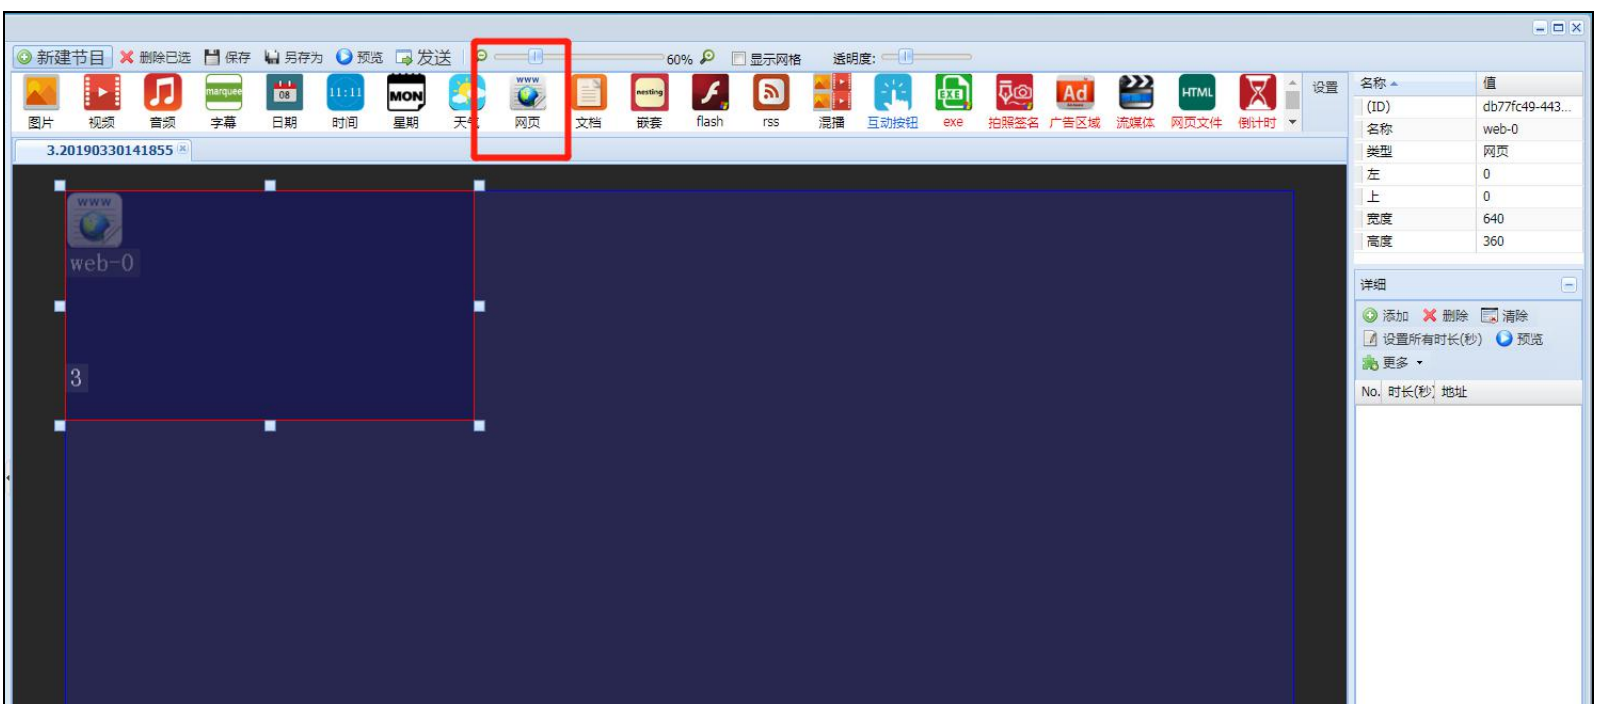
新建节目 删除已选 保存 另存为 预览 发送 60% 显示网格 透明度:

图片 视频 音频 字幕 日期 时间 星期 天气 网页 文档 嵌套 flash rss 混播 互动按钮 exe 拍照签名 广告区域 流媒体 网页文件 倒计时 设置

marquee 08 11:11 MON nesting EXE Ad HTML www

3.20190330141855

www
web-0

3

| 名称 | 值 |
|---|---|
| (ID) | db77fc49-443... |
| 名称 | web-0 |
| 类型 | 网页 |
| 左 | 0 |
| 上 | 0 |
| 宽度 | 640 |
| 高度 | 360 |

详细

添加 删除 清除
设置所有时长(秒) 预览
更多

No. 时长(秒) 地址